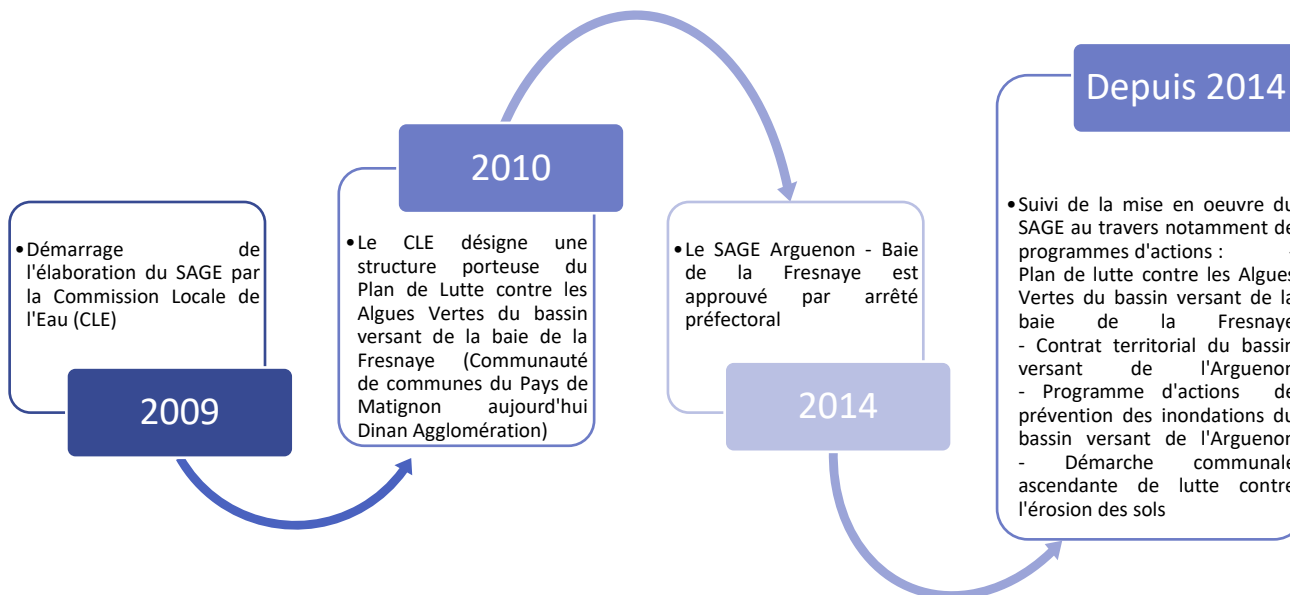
2009

• Démarrage de l'élaboration du SAGE par la Commission Locale de l'Eau (CLE)

2010

• Le CLE désigne une structure porteuse du Plan de Lutte contre les Algues Vertes du bassin versant de la baie de la Fresnaye (Communauté de communes du Pays de Matignon aujourd'hui Dinan Agglomération)

2014

• Le SAGE Arguenon - Baie de la Fresnaye est approuvé par arrêté préfectoral

Depuis 2014

• Suivi de la mise en oeuvre du SAGE au travers notamment de programmes d'actions : - Plan de lutte contre les Algues Vertes du bassin versant de la baie de la Fresnaye - Contrat territorial du bassin versant de l'Arguenon - Programme d'actions de prévention des inondations du bassin versant de l'Arguenon - Démarche communale ascendante de lutte contre l'érosion des sols